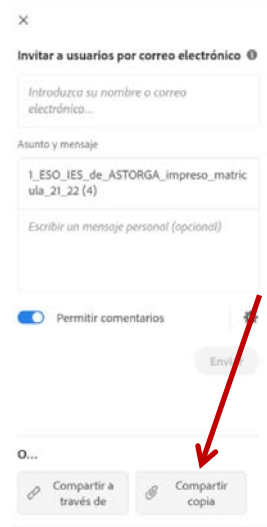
×

Invitar a usuarios por correo electrónico

Introduzca su nombre o correo electrónico...

Asunto y mensaje

1_ESO_IES_de_ASTORGA_impreso_matricula_21_22 (4)

Escribir un mensaje personal (opcional)

Permitir comentarios

Enviar

O...

Compartir a través de

Compartir copia